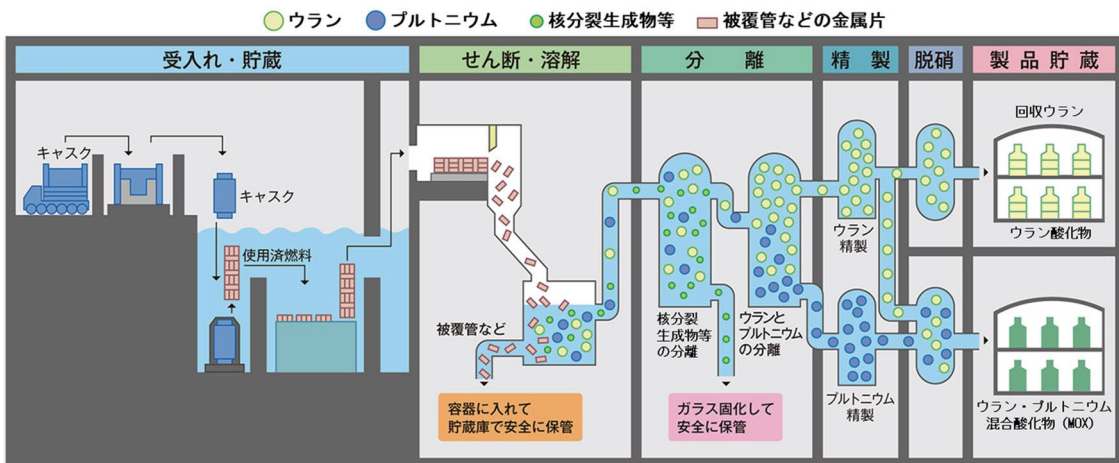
ウラン　プルトニウム　核分裂生成物等　被覆管などの金属片

受入れ・貯蔵

せん断・溶解

分　離

精　製

脱硝

製品貯蔵

キャスク

キャスク

使用済燃料

被覆管など

容器に入れて貯蔵庫で安全に保管

核分裂生成物等の分離

ウランとプルトニウムの分離

ガラス固化して安全に保管

ウラン精製

プルトニウム精製

回収ウラン

ウラン酸化物

ウラン・プルトニウム混合酸化物（MOX）